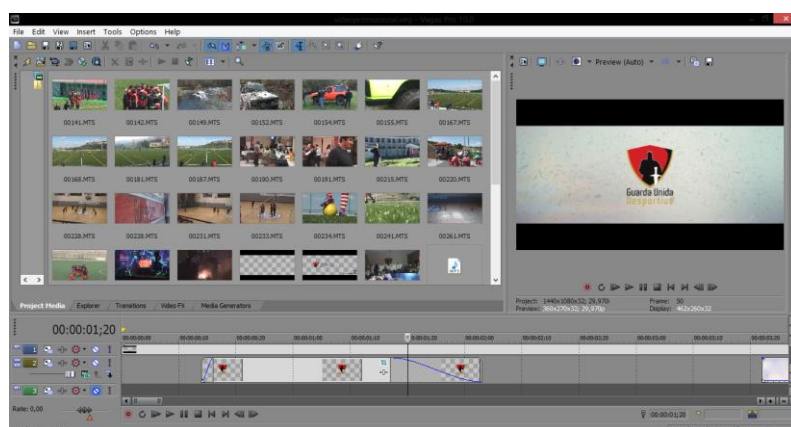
File Edit View Insert Tools Options Help

Preview (Auto)

00141.MTS 00142.MTS 00149.MTS 00152.MTS 00154.MTS 00155.MTS 00167.MTS

00166.MTS 00181.MTS 00187.MTS 00190.MTS 00191.MTS 00215.MTS 00220.MTS

00228.MTS 00229.MTS 00231.MTS 00233.MTS 00234.MTS 00241.MTS 00261.MTS

Guarda Unida
Desportiva

Project Media Explorer Transitions Video FX Media Generators

Project: 1440x1080x32; 29,970i
Preview: 360x270x32; 29,970p

Frame: 50
Display: 462x260x32

00:00:01;20

Rate: 0,00

00:00:01;20